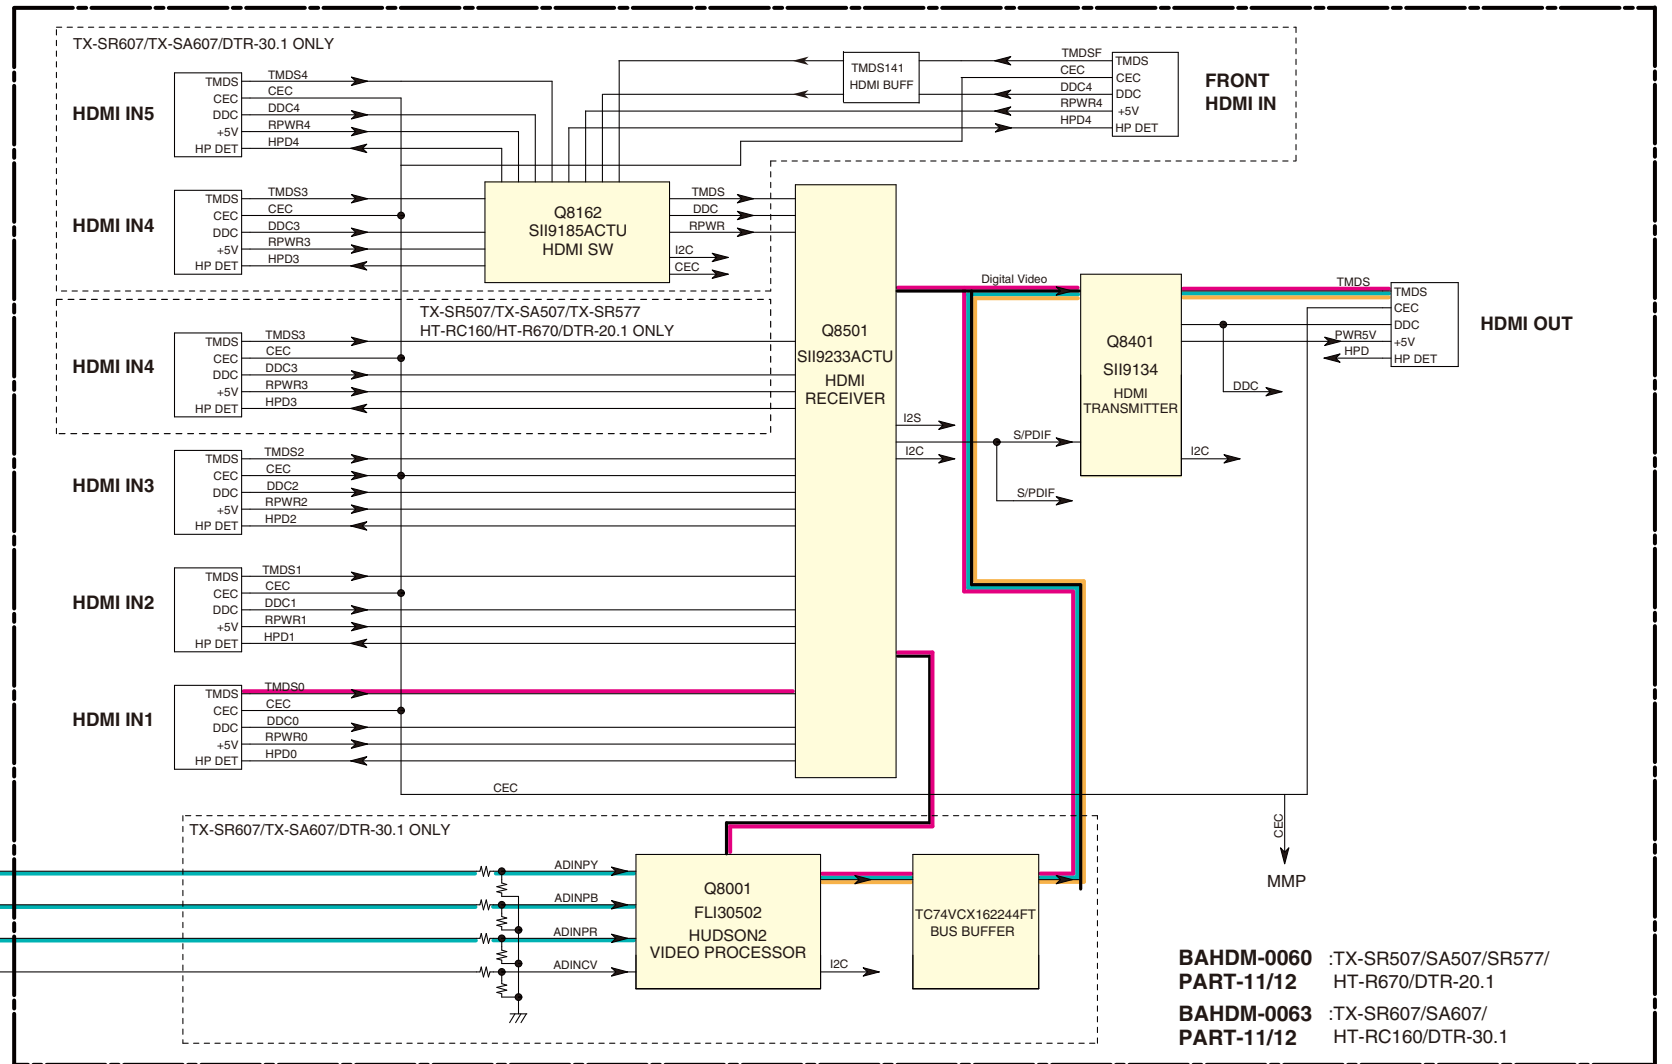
TX-SR607/TX-SA607/DTR-30.1 ONLY

HDMI IN5
TMDS
CEC
DDC
+5V
HP DET
TMDS4
CEC
DDC4
RPWR4
HPD4

TMDS141
HDMI BUFF

TMDSF
CEC
DDC4
RPWR4
HPD4
TMDS
CEC
DDC
+5V
HP DET

FRONT
HDMI IN

HDMI IN4
TMDS
CEC
DDC
+5V
HP DET
TMDS3
CEC
DDC3
RPWR3
HPD3

Q8162
SII9185ACTU
HDMI SW

TMDS
DDC
RPWR
I2C
CEC

TX-SR507/TX-SA507/TX-SR577
HT-RC160/HT-R670/DTR-20.1 ONLY

HDMI IN4
TMDS
CEC
DDC
+5V
HP DET
TMDS3
CEC
DDC3
RPWR3
HPD3

Q8501
SII9233ACTU
HDMI
RECEIVER

Digital Video

Q8401
SII9134
HDMI
TRANSMITTER

TMDS
TMDS
CEC
DDC
+5V
HP DET
PWR5V
HPD

HDMI OUT

DDC
I2S
S/PDIF
I2C
S/PDIF
I2C

HDMI IN3
TMDS
CEC
DDC
+5V
HP DET
TMDS2
CEC
DDC2
RPWR2
HPD2

HDMI IN2
TMDS
CEC
DDC
+5V
HP DET
TMDS1
CEC
DDC1
RPWR1
HPD1

HDMI IN1
TMDS
CEC
DDC
+5V
HP DET
TMDS0
CEC
DDC0
RPWR0
HPD0

CEC

TX-SR607/TX-SA607/DTR-30.1 ONLY

ADINPY
ADINPB
ADINPR
ADINCV

Q8001
FLI30502
HUDSON2
VIDEO PROCESSOR

I2C

TC74VCX162244FT
BUS BUFFER

CEC
MMP

BAHDM-0060 :TX-SR507/SA507/SR577/
PART-11/12 HT-R670/DTR-20.1
BAHDM-0063 :TX-SR607/SA607/
PART-11/12 HT-RC160/DTR-30.1